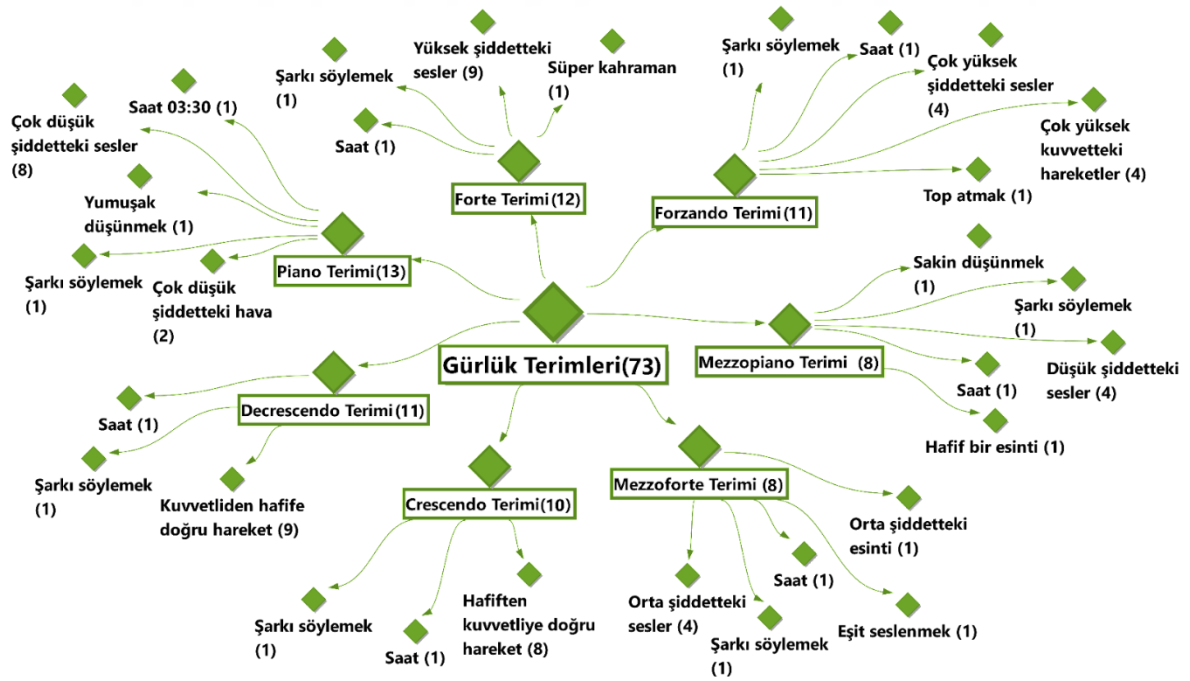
Gürlük Terimleri(73)

Piano Terimi(13)
Saat 03:30 (1)
Çok düşük şiddetteki sesler (8)
Yumuşak düşünmek (1)
Şarkı söylemek (1)
Çok düşük şiddetteki hava (2)

Forte Terimi(12)
Şarkı söylemek (1)
Yüksek şiddetteki sesler (9)
Süper kahraman (1)
Saat (1)

Forzando Terimi(11)
Şarkı söylemek (1)
Saat (1)
Çok yüksek şiddetteki sesler (4)
Çok yüksek kuvvetteki hareketler (4)
Top atmak (1)

Mezzopiano Terimi (8)
Sakin düşünmek (1)
Şarkı söylemek (1)
Düşük şiddetteki sesler (4)
Saat (1)
Hafif bir esinti (1)

Decrescendo Terimi(11)
Saat (1)
Şarkı söylemek (1)
Kuvvetliden hafife doğru hareket (9)

Crescendo Terimi(10)
Şarkı söylemek (1)
Saat (1)
Hafiften kuvvetliye doğru hareket (8)

Mezzoforte Terimi (8)
Orta şiddetteki esinti (1)
Saat (1)
Orta şiddetteki sesler (4)
Şarkı söylemek (1)
Eşit seslenmek (1)